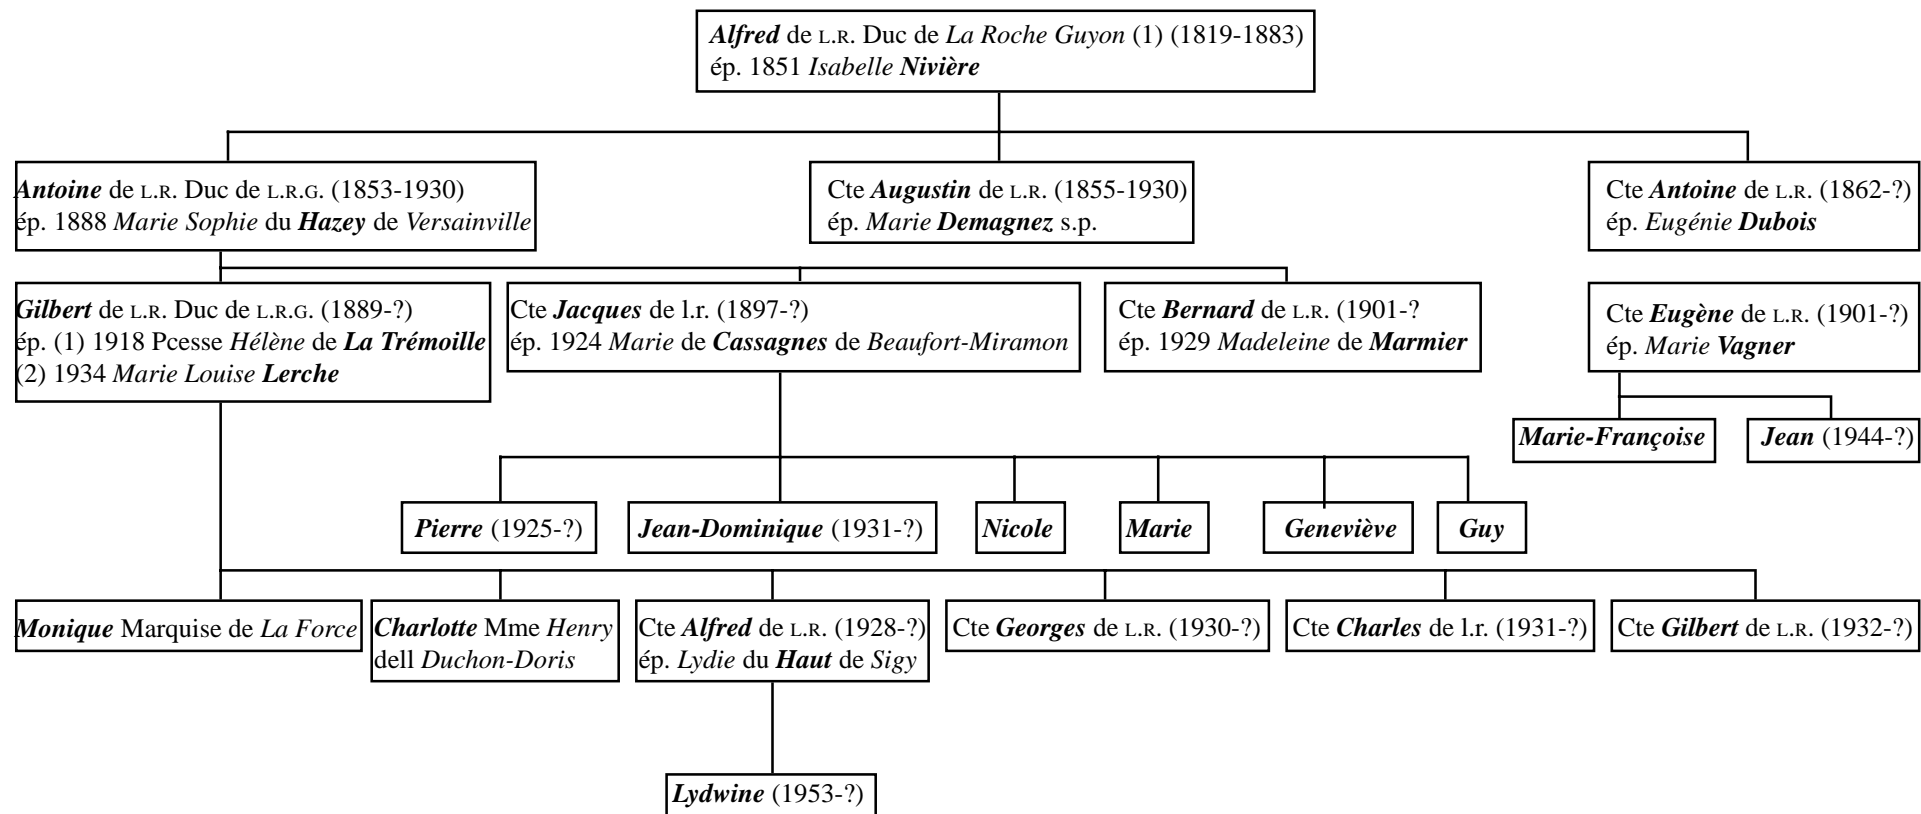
Alfred de L.R. Duc de La Roche Guyon (1) (1819-1883)
ép. 1851 Isabelle Nivière

Antoine de L.R. Duc de L.R.G. (1853-1930)
ép. 1888 Marie Sophie du Hazey de Versainville

Cte Augustin de L.R. (1855-1930)
ép. Marie Demagnez s.p.

Cte Antoine de L.R. (1862-?)
ép. Eugénie Dubois

Gilbert de L.R. Duc de L.R.G. (1889-?)
ép. (1) 1918 Pcesse Hélène de La Trémoille
(2) 1934 Marie Louise Lerche

Cte Jacques de l.r. (1897-?)
ép. 1924 Marie de Cassagnes de Beaufort-Miramon

Cte Bernard de L.R. (1901-?
ép. 1929 Madeleine de Marmier

Cte Eugène de L.R. (1901-?)
ép. Marie Vagner

Marie-Françoise

Jean (1944-?)

Pierre (1925-?)

Jean-Dominique (1931-?)

Nicole

Marie

Geneviève

Guy

Monique Marquise de La Force

Charlotte Mme Henry dell Duchon-Doris

Cte Alfred de L.R. (1928-?)
ép. Lydie du Haut de Sigy

Cte Georges de L.R. (1930-?)

Cte Charles de l.r. (1931-?)

Cte Gilbert de L.R. (1932-?)

Lydwine (1953-?)